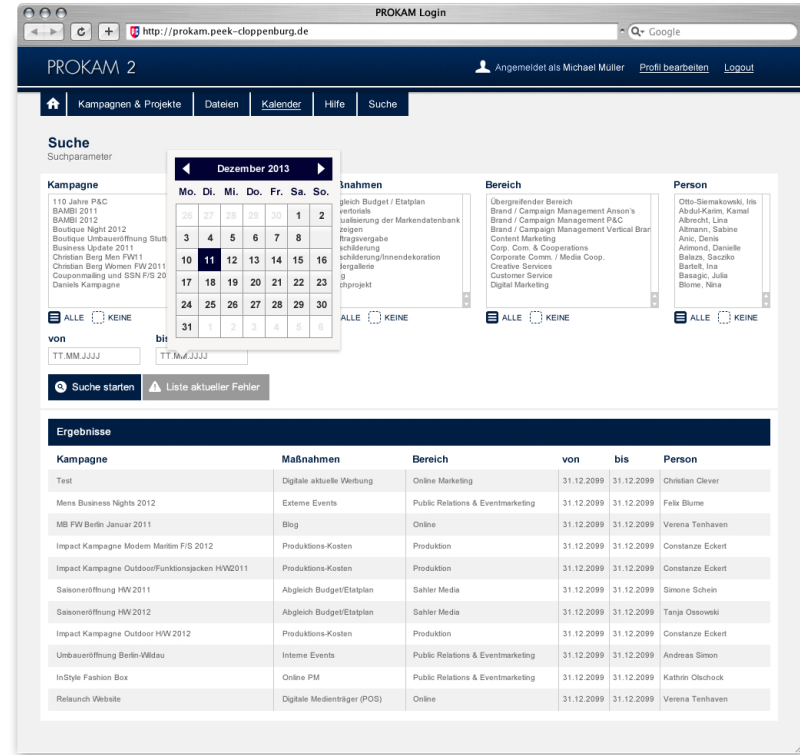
PROKAM Login

http://prokam.peek-cloppenburg.de

Q▾ Google

PROKAM 2

Angemeldet als Michael Müller   Profil bearbeiten   Logout

Kampagnen & Projekte   Dateien   Kalender   Hilfe   Suche

Suche
Suchparameter

Kampagne
110 Jahre P&C
BAMBI 2011
BAMBI 2012
Boutique Night 2012
Boutique Umbaueröffnung Stutt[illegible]
Business Update 2011
Christian Berg Men FW11
Christian Berg Women FW 2011
Couponmailing und SSN F/S 20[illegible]
Daniels Kampagne

ALLE   KEINE

Dezember 2013

| Mo. | Di. | Mi. | Do. | Fr. | Sa. | So. |
|---|---|---|---|---|---|---|
| 26 | 27 | 28 | 29 | 30 | 1 | 2 |
| 3 | 4 | 5 | 6 | 7 | 8 | |
| 10 | 11 | 12 | 13 | 14 | 15 | 16 |
| 17 | 18 | 19 | 20 | 21 | 22 | 23 |
| 24 | 25 | 26 | 27 | 28 | 29 | 30 |
| 31 | 1 | 2 | 3 | 4 | 5 | 6 |

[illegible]ßnahmen
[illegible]gleich Budget / Etatplan
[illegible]vertorials
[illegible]ualisierung der Markendatenbank
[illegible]zeigen
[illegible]ftragsvergabe
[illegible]schilderung
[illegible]schilderung/Innendekoration
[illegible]dergallerie
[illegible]g
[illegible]chprojekt

ALLE   KEINE

Bereich
Übergreifender Bereich
Brand / Campaign Management Anson's
Brand / Campaign Management P&C
Brand / Campaign Management Vertical Bran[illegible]
Content Marketing
Corp. Com. & Cooperations
Corporate Comm. / Media Coop.
Creative Services
Customer Service
Digital Marketing

ALLE   KEINE

Person
Otto-Siemakowski, Iris
Abdul-Karim, Kamal
Albrecht, Lina
Altmann, Sabine
Anic, Denis
Arimond, Danielle
Balazs, Sasziko
Bartelt, Ina
Basagic, Julia
Blome, Nina

ALLE   KEINE

von   bis
TT.MM.JJJJ   TT.MM.JJJJ

Suche starten   Liste aktueller Fehler

Ergebnisse

| Kampagne | Maßnahmen | Bereich | von | bis | Person |
|---|---|---|---|---|---|
| Test | Digitale aktuelle Werbung | Online Marketing | 31.12.2099 | 31.12.2099 | Christian Clever |
| Mens Business Nights 2012 | Externe Events | Public Relations & Eventmarketing | 31.12.2099 | 31.12.2099 | Felix Blume |
| MB FW Berlin Januar 2011 | Blog | Online | 31.12.2099 | 31.12.2099 | Verena Tenhaven |
| Impact Kampagne Modern Maritim F/S 2012 | Produktions-Kosten | Produktion | 31.12.2099 | 31.12.2099 | Constanze Eckert |
| Impact Kampagne Outdoor/Funktionsjacken H/W2011 | Produktions-Kosten | Produktion | 31.12.2099 | 31.12.2099 | Constanze Eckert |
| Saisoneröffnung HW 2011 | Abgleich Budget/Etatplan | Sahler Media | 31.12.2099 | 31.12.2099 | Simone Schein |
| Saisoneröffnung HW 2012 | Abgleich Budget/Etatplan | Sahler Media | 31.12.2099 | 31.12.2099 | Tanja Ossowski |
| Impact Kampagne Outdoor H/W 2012 | Produktions-Kosten | Produktion | 31.12.2099 | 31.12.2099 | Constanze Eckert |
| Umbaueröffnung Berlin-Wildau | Interne Events | Public Relations & Eventmarketing | 31.12.2099 | 31.12.2099 | Andreas Simon |
| InStyle Fashion Box | Online PM | Public Relations & Eventmarketing | 31.12.2099 | 31.12.2099 | Kathrin Olschock |
| Relaunch Website | Digitale Medienträger (POS) | Online | 31.12.2099 | 31.12.2099 | Verena Tenhaven |